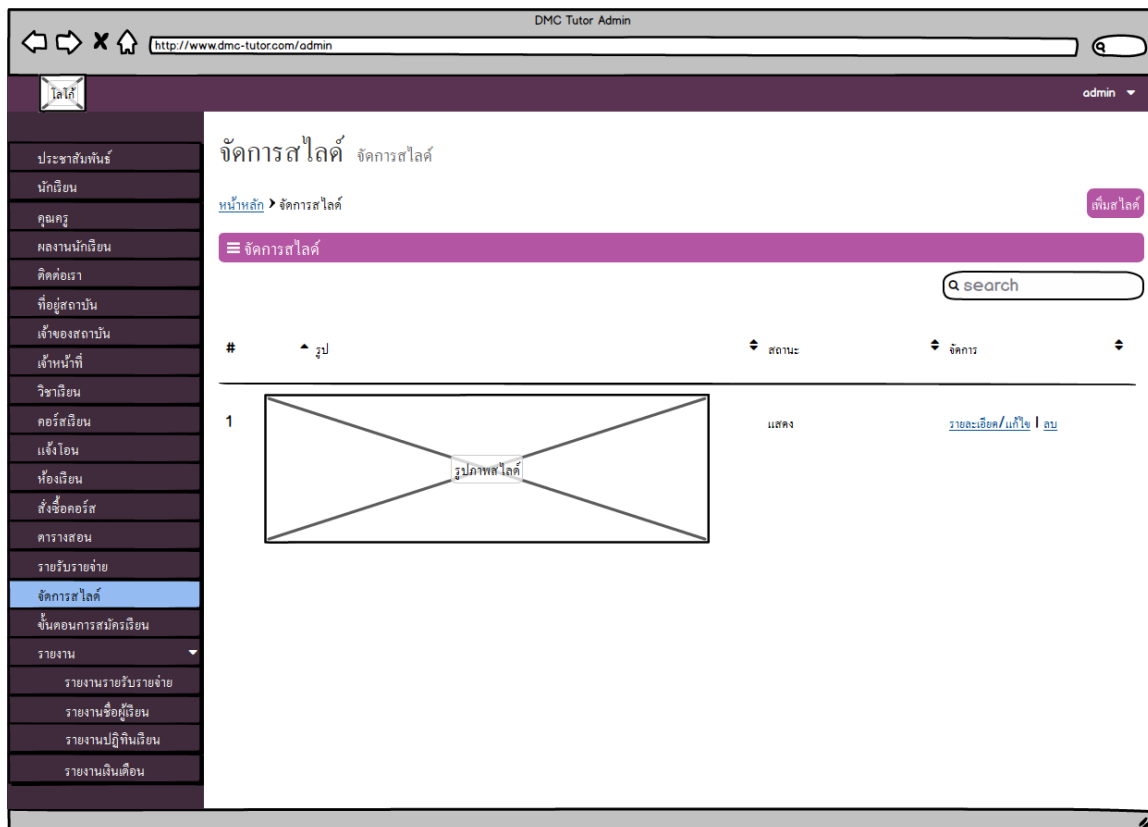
DMC Tutor Admin

http://www.dmc-tutor.com/admin

โลโก้

admin

ประชาสัมพันธ์
นักเรียน
คุณครู
ผลงานนักเรียน
ติดต่อเรา
ที่อยู่สถาบัน
เจ้าของสถาบัน
เจ้าหน้าที่
วิชาเรียน
คอร์สเรียน
แจ้งโอน
ห้องเรียน
สั่งซื้อคอร์ส
ตารางสอน
รายรับรายจ่าย
จัดการสไลด์
ขั้นตอนการสมัครเรียน
รายงาน
รายงานรายรับรายจ่าย
รายงานชื่อผู้เรียน
รายงานปฏิทินเรียน
รายงานเงินเดือน

จัดการสไลด์ จัดการสไลด์

หน้าหลัก > จัดการสไลด์

เพิ่มสไลด์

จัดการสไลด์

search

| # | รูป | สถานะ | จัดการ |
|---|---|---|---|
| 1 | รูปภาพสไลด์ | แสดง | รายละเอียด/แก้ไข \| ลบ |